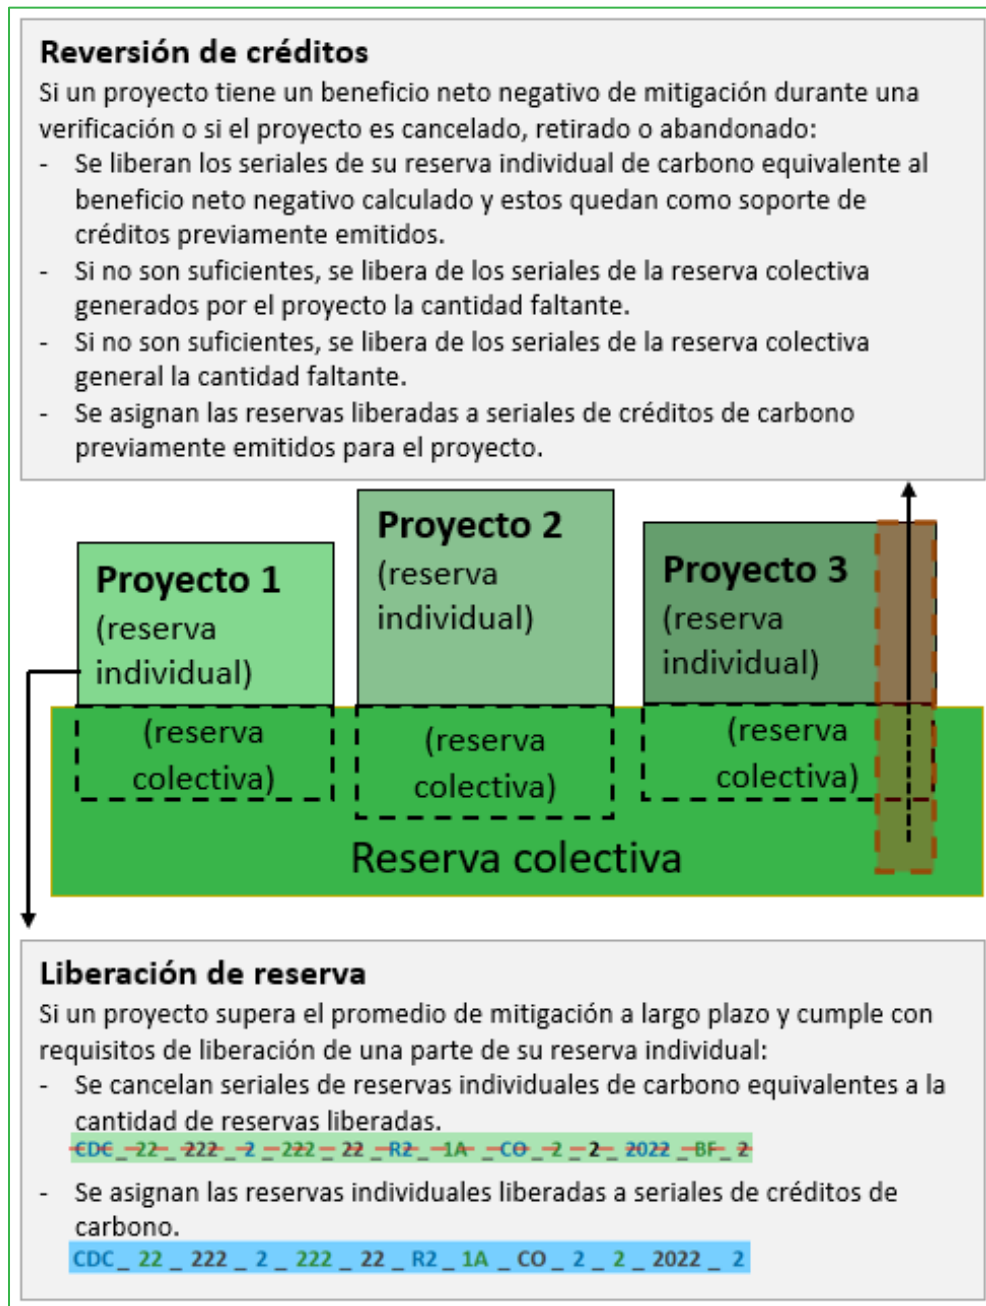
**Reversión de créditos**
Si un proyecto tiene un beneficio neto negativo de mitigación durante una verificación o si el proyecto es cancelado, retirado o abandonado:
- Se liberan los seriales de su reserva individual de carbono equivalente al beneficio neto negativo calculado y estos quedan como soporte de créditos previamente emitidos.
- Si no son suficientes, se libera de los seriales de la reserva colectiva generados por el proyecto la cantidad faltante.
- Si no son suficientes, se libera de los seriales de la reserva colectiva general la cantidad faltante.
- Se asignan las reservas liberadas a seriales de créditos de carbono previamente emitidos para el proyecto.

**Proyecto 1** (reserva individual)
**Proyecto 2** (reserva individual)
**Proyecto 3** (reserva individual)
(reserva colectiva)
(reserva colectiva)
(reserva colectiva)
Reserva colectiva

**Liberación de reserva**
Si un proyecto supera el promedio de mitigación a largo plazo y cumple con requisitos de liberación de una parte de su reserva individual:
- Se cancelan seriales de reservas individuales de carbono equivalentes a la cantidad de reservas liberadas.
CDC _ 22 _ 222 _ 2 _ 222 _ 22 _ R2 _ 1A _ CO _ 2 _ 2 _ 2022 _ BF _ 2
- Se asignan las reservas individuales liberadas a seriales de créditos de carbono.
CDC _ 22 _ 222 _ 2 _ 222 _ 22 _ R2 _ 1A _ CO _ 2 _ 2 _ 2022 _ 2